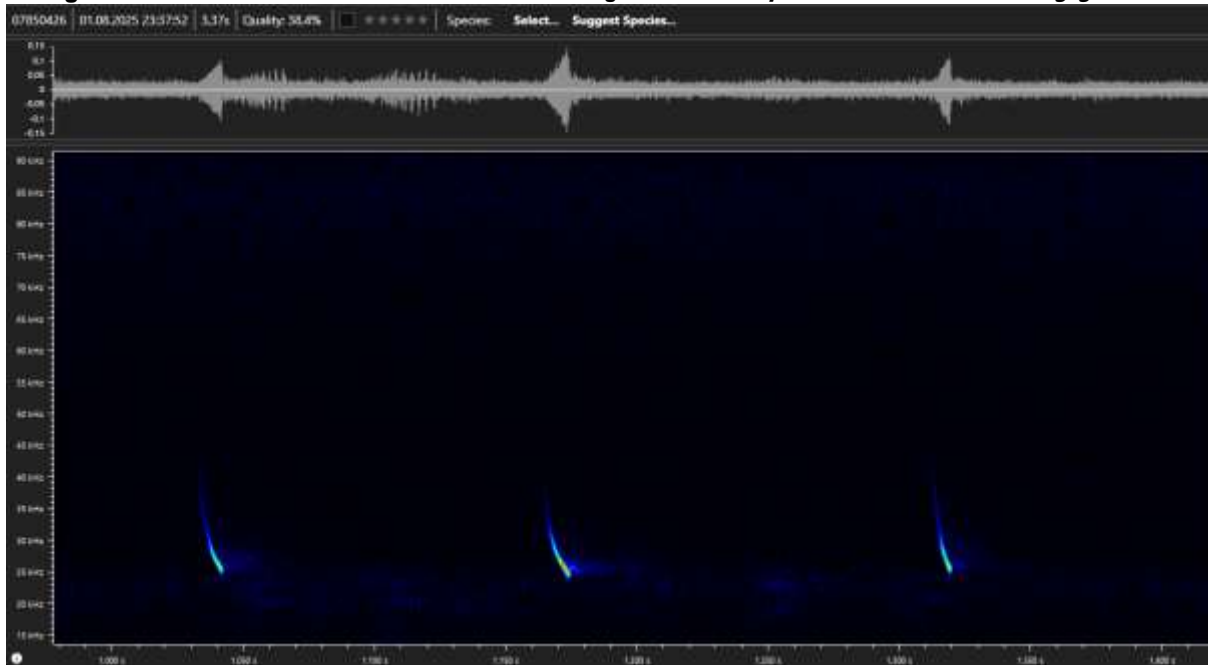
07850426 | 01.08.2025 23:57:52 | 3,37s | Quality: 38,4% | ★★★★★ | Species: Select... Suggest Species...

0.15
0.1
0.05
0
-0.05
-0.1
-0.15

90 kHz
85 kHz
80 kHz
75 kHz
70 kHz
65 kHz
60 kHz
55 kHz
50 kHz
45 kHz
40 kHz
35 kHz
30 kHz
25 kHz
20 kHz
15 kHz

1.000 s
1.050 s
1.100 s
1.150 s
1.200 s
1.250 s
1.300 s
1.350 s
1.400 s